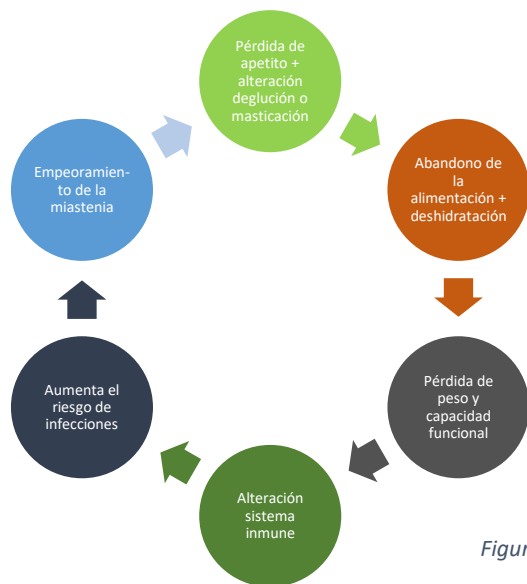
Pérdida de apetito + alteración deglución o masticación

Abandono de la alimentación + deshidratación

Pérdida de peso y capacidad funcional

Alteración sistema inmune

Aumenta el riesgo de infecciones

Empeoramiento de la miastenia

Figur